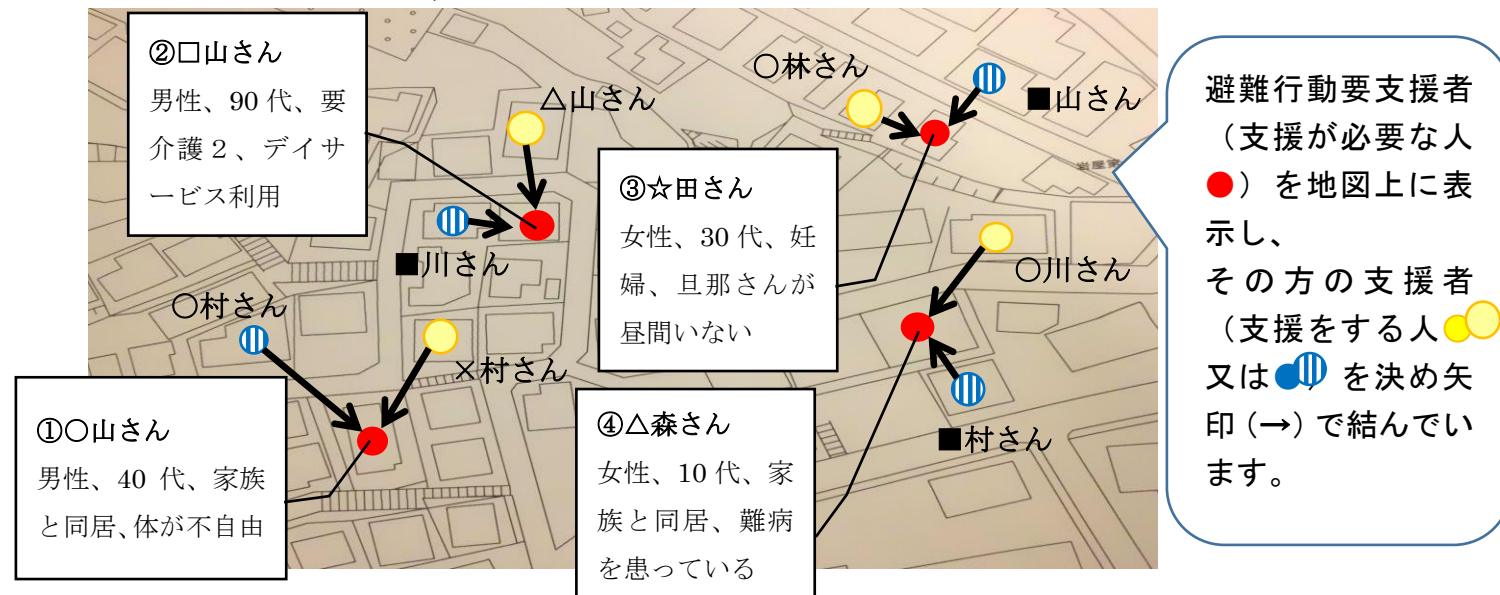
②□山さん
男性、90 代、要介護２、デイサービス利用

△山さん

○林さん

■山さん

③☆田さん
女性、30 代、妊婦、旦那さんが昼間いない

■川さん

○村さん

○川さん

×村さん

①○山さん
男性、40 代、家族と同居、体が不自由

④△森さん
女性、10 代、家族と同居、難病を患っている

■村さん

避難行動要支援者（支援が必要な人●）を地図上に表示し、
その方の支援者（支援をする人○又は●）を決め矢印（→）で結んでいます。